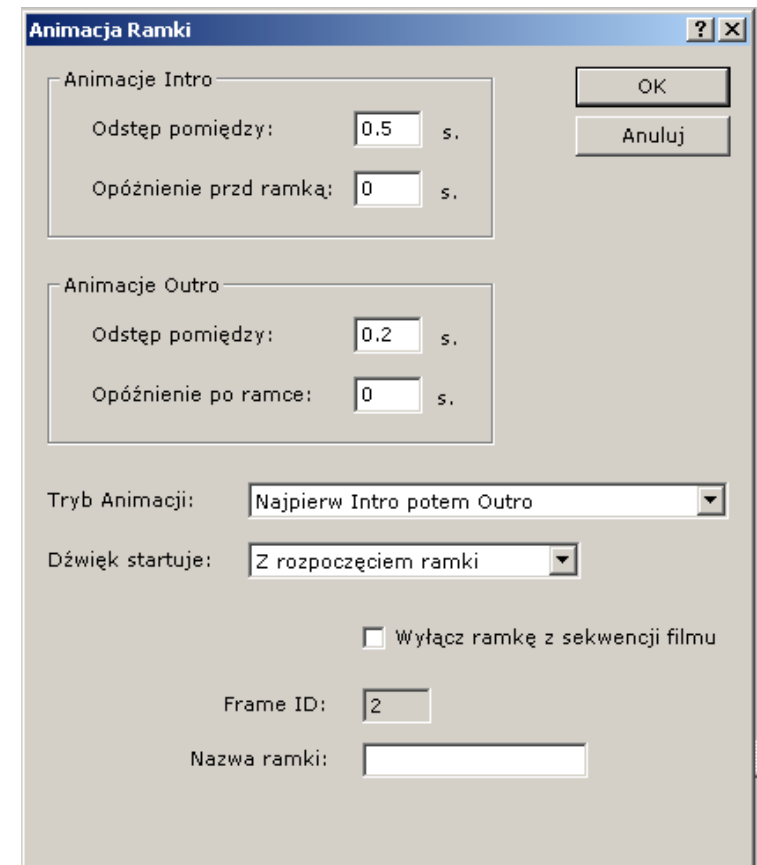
Animacja Ramki

?

Animacje Intro

Odstęp pomiędzy: 0.5 s.

Opóźnienie przd ramką: 0 s.

OK

Anuluj

Animacje Outro

Odstęp pomiędzy: 0.2 s.

Opóźnienie po ramce: 0 s.

Tryb Animacji: Najpierw Intro potem Outro

Dźwięk startuje: Z rozpoczęciem ramki

Wyłącz ramkę z sekwencji filmu

Frame ID: 2

Nazwa ramki: